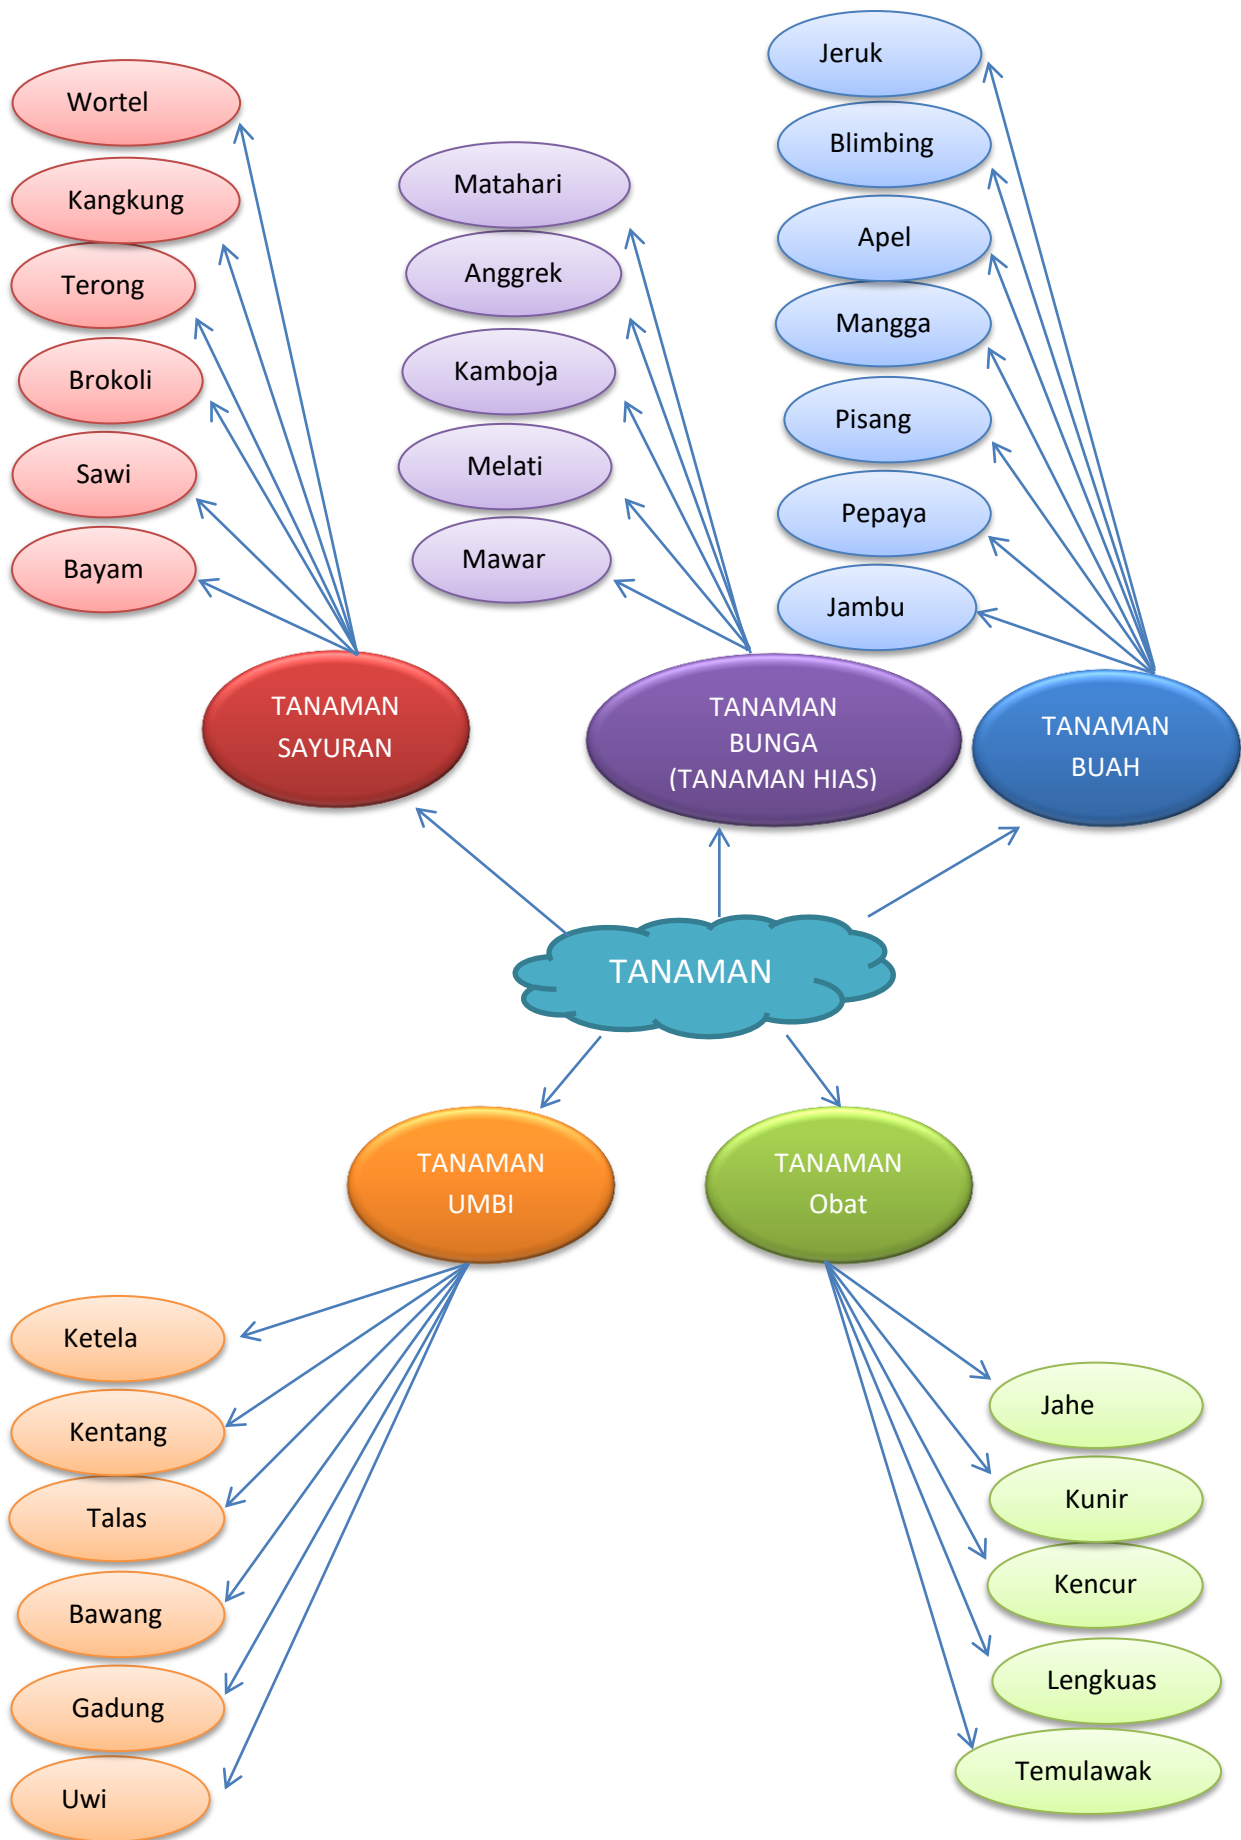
Wortel

Kangkung

Terong

Brokoli

Sawi

Bayam

TANAMAN SAYURAN

Matahari

Anggrek

Kamboja

Melati

Mawar

TANAMAN BUNGA (TANAMAN HIAS)

Jeruk

Blimbing

Apel

Mangga

Pisang

Pepaya

Jambu

TANAMAN BUAH

TANAMAN

TANAMAN UMBI

TANAMAN Obat

Ketela

Kentang

Talas

Bawang

Gadung

Uwi

Jahe

Kunir

Kencur

Lengkuas

Temulawak